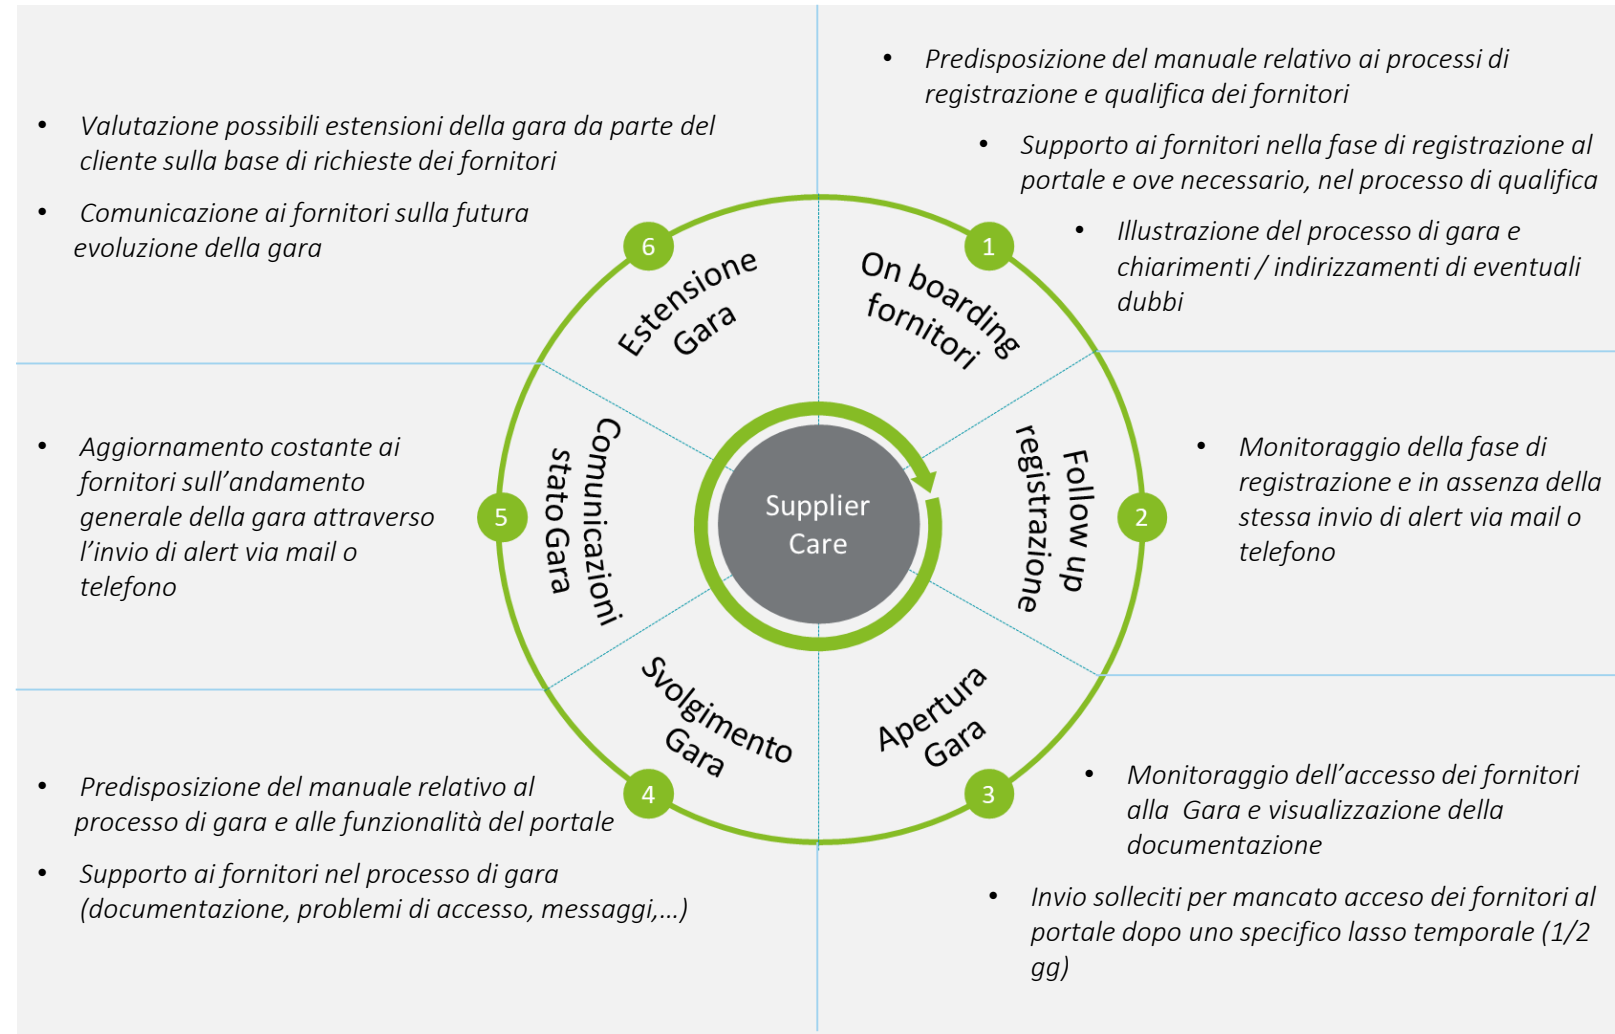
• Predisposizione del manuale relativo ai processi di registrazione e qualifica dei fornitori

• Supporto ai fornitori nella fase di registrazione al portale e ove necessario, nel processo di qualifica

• Illustrazione del processo di gara e chiarimenti / indirizzamenti di eventuali dubbi

• Valutazione possibili estensioni della gara da parte del cliente sulla base di richieste dei fornitori

• Comunicazione ai fornitori sulla futura evoluzione della gara

6 Estensione Gara

1 On boarding fornitori

• Aggiornamento costante ai fornitori sull'andamento generale della gara attraverso l'invio di alert via mail o telefono

5 Comunicazioni stato Gara

Supplier Care

2 Follow up registrazione

• Monitoraggio della fase di registrazione e in assenza della stessa invio di alert via mail o telefono

4 Svolgimento Gara

3 Apertura Gara

• Predisposizione del manuale relativo al processo di gara e alle funzionalità del portale

• Supporto ai fornitori nel processo di gara (documentazione, problemi di accesso, messaggi,…)

• Monitoraggio dell'accesso dei fornitori alla Gara e visualizzazione della documentazione

• Invio solleciti per mancato acceso dei fornitori al portale dopo uno specifico lasso temporale (1/2 gg)